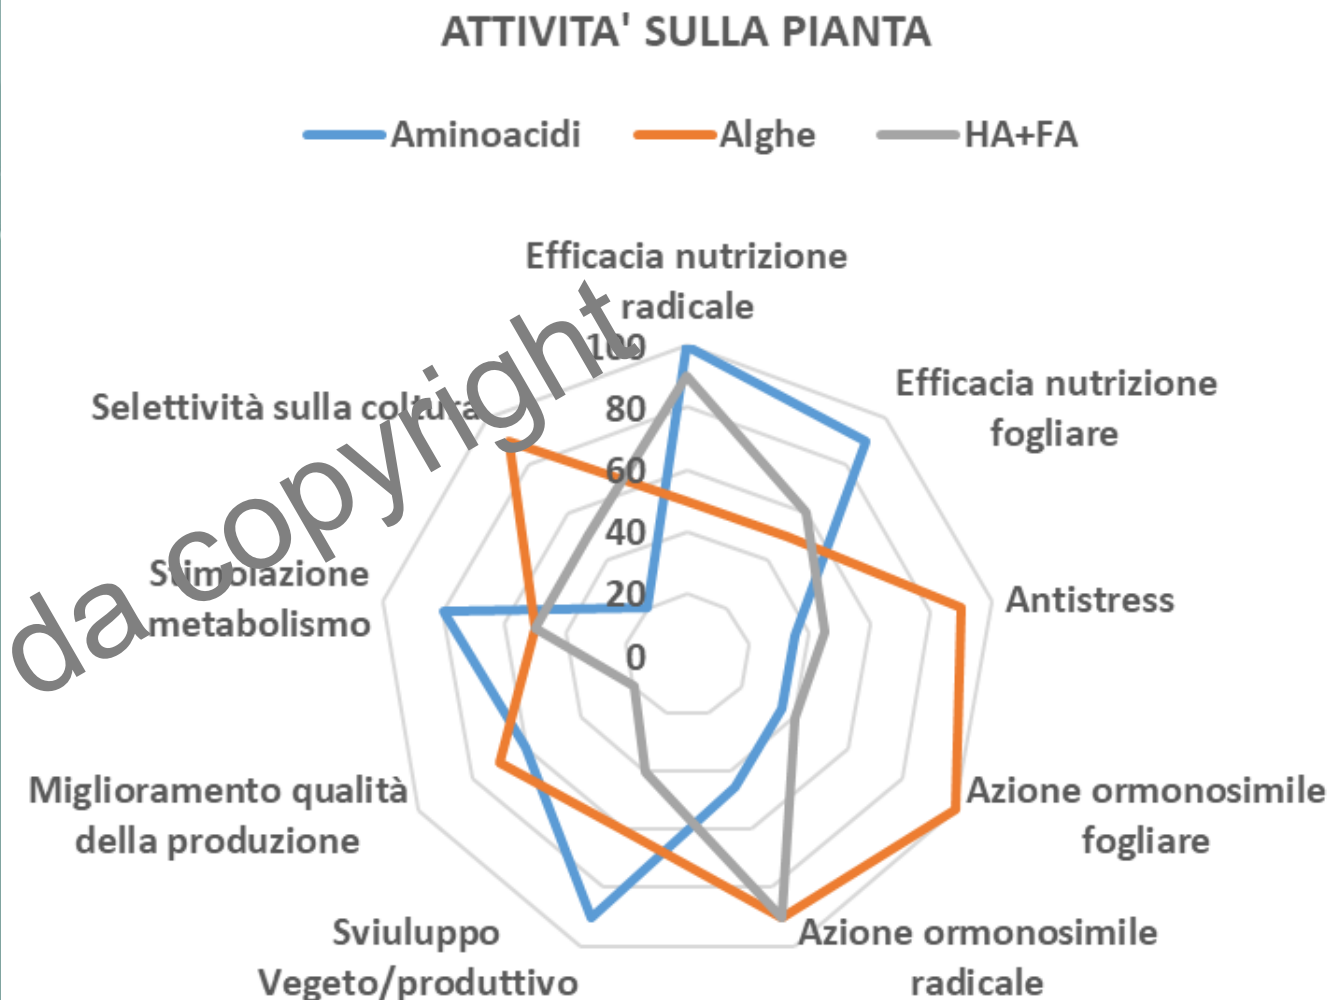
ATTIVITA' SULLA PIANTA

Aminoacidi
Alghe
HA+FA

Efficacia nutrizione radicale
Efficacia nutrizione fogliare
Antistress
Azione ormonosimile fogliare
Azione ormonosimile radicale
Sviluppo Vegeto/produttivo
Miglioramento qualità della produzione
Stimolazione metabolismo
Selettività sulla coltura

100
80
60
40
20
0

da copyright